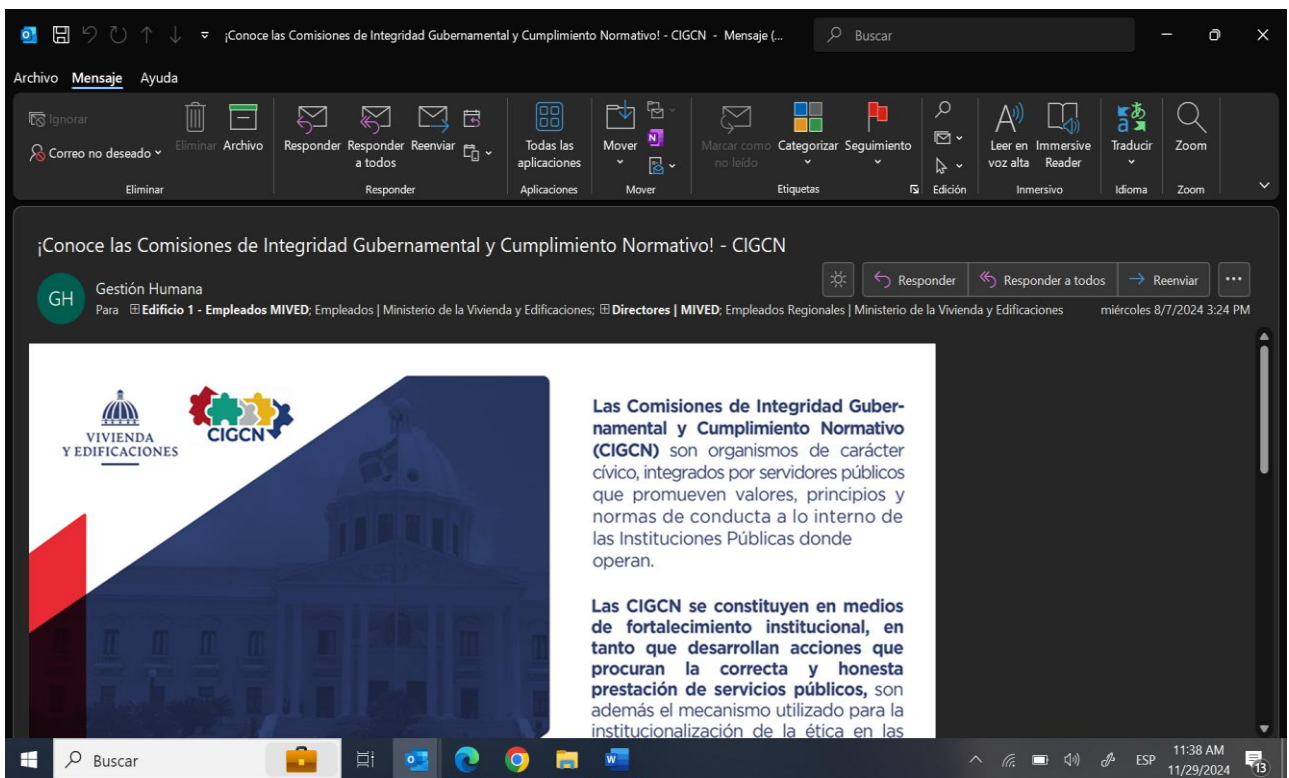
¡Conoce las Comisiones de Integridad Gubernamental y Cumplimiento Normativo! - CIGCN - Mensaje (...

Buscar

Archivo Mensaje Ayuda

Ignorar
Correo no deseado
Eliminar Archivo
Eliminar
Responder Responder a todos Reenviar
Responder
Todas las aplicaciones
Aplicaciones
Mover
Mover
Marcar como no leído Categorizar Seguimiento
Etiquetas
Edición
Leer en voz alta Immersive Reader
Inmersivo
Traducir
Idioma
Zoom
Zoom

¡Conoce las Comisiones de Integridad Gubernamental y Cumplimiento Normativo! - CIGCN

GH Gestión Humana
Para Edificio 1 - Empleados MIVED; Empleados | Ministerio de la Vivienda y Edificaciones; Directores | MIVED; Empleados Regionales | Ministerio de la Vivienda y Edificaciones

Responder Responder a todos Reenviar ...

miércoles 8/7/2024 3:24 PM

VIVIENDA Y EDIFICACIONES
CIGCN

Las Comisiones de Integridad Gubernamental y Cumplimiento Normativo (CIGCN) son organismos de carácter cívico, integrados por servidores públicos que promueven valores, principios y normas de conducta a lo interno de las Instituciones Públicas donde operan.

Las CIGCN se constituyen en medios de fortalecimiento institucional, en tanto que desarrollan acciones que procuran la correcta y honesta prestación de servicios públicos, son además el mecanismo utilizado para la institucionalización de la ética en las

Buscar

ESP 11:38 AM 11/29/2024 13